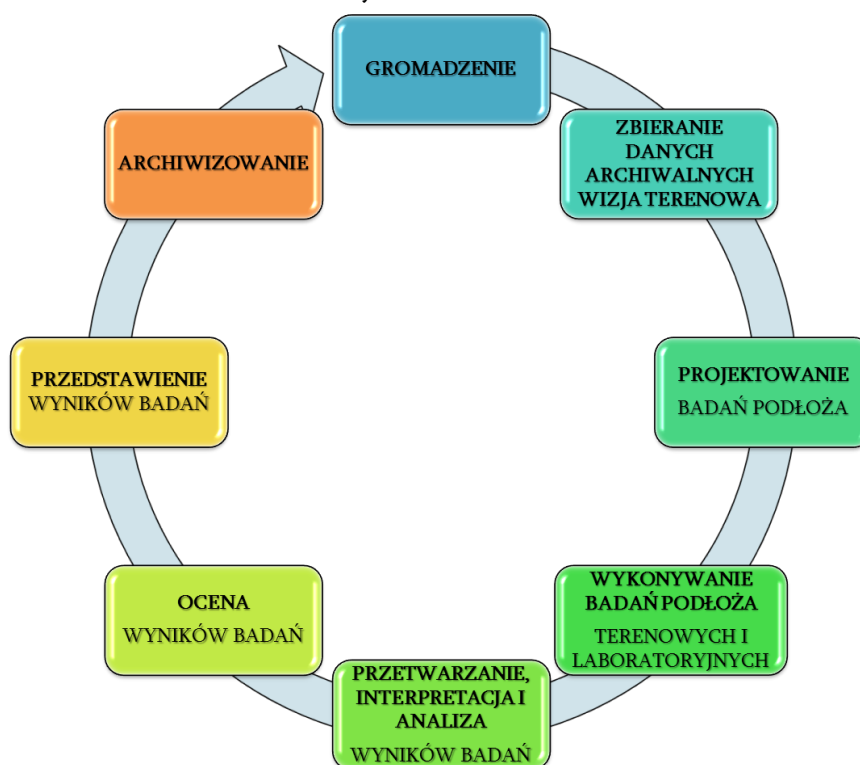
GROMADZENIE

ZBIERANIE DANYCH ARCHIWALNYCH WIZJA TERENOWA

PROJEKTOWANIE
BADAŃ PODŁOŻA

WYKONYWANIE BADAŃ PODŁOŻA
TERENOWYCH I LABORATORYJNYCH

PRZETWARZANIE, INTERPRETACJA I ANALIZA
WYNIKÓW BADAŃ

OCENA
WYNIKÓW BADAŃ

PRZEDSTAWIENIE
WYNIKÓW BADAŃ

ARCHIWIZOWANIE